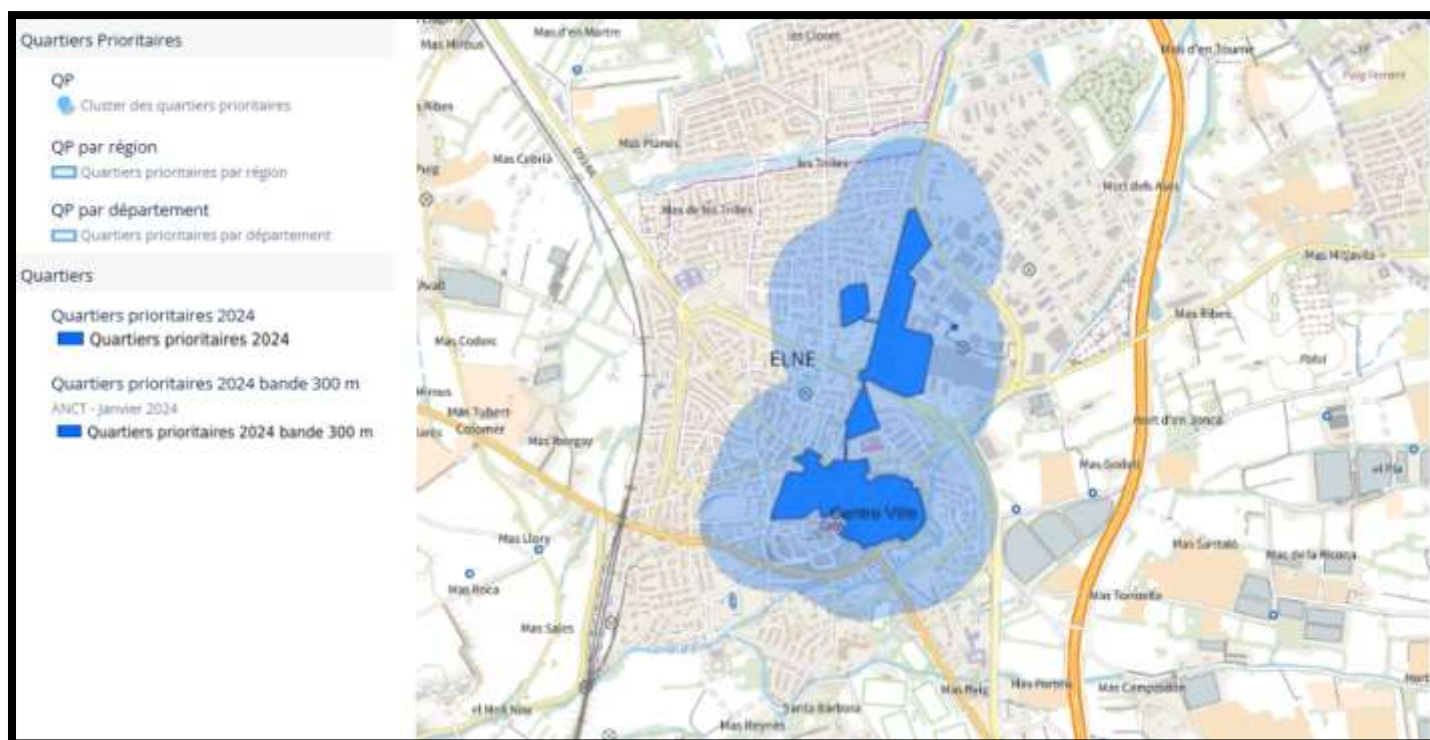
Quartiers Prioritaires

QP
Cluster des quartiers prioritaires

QP par région
Quartiers prioritaires par région

QP par département
Quartiers prioritaires par département

Quartiers

Quartiers prioritaires 2024
Quartiers prioritaires 2024

Quartiers prioritaires 2024 bande 300 m
ANCT - Janvier 2024
Quartiers prioritaires 2024 bande 300 m

Mas d'en Martre
les Closes
Mas Mirous
Mas d'en Tourne
Puig Ferrer
Ribes
Mas Cebrià
Mas Planes
les Trilles
Mas de les Trilles
Mort dels Aixis
Mas Migavila
Mas Ribes
Mas Codercs
ELNE
Mas Tubert-Colomer
Mas Borgay
Mort d'en Jonca
Mas Godail
el Pla
Centre Ville
Mas Llory
Mas Roca
Mas Sales
Mas Sarrado
Mas de la Rosaca
Mas Torreilla
Mas Puig
Mas Porteil
Mas Campdoras
el Mas Nou
Santa Barbara
Mas Reynes